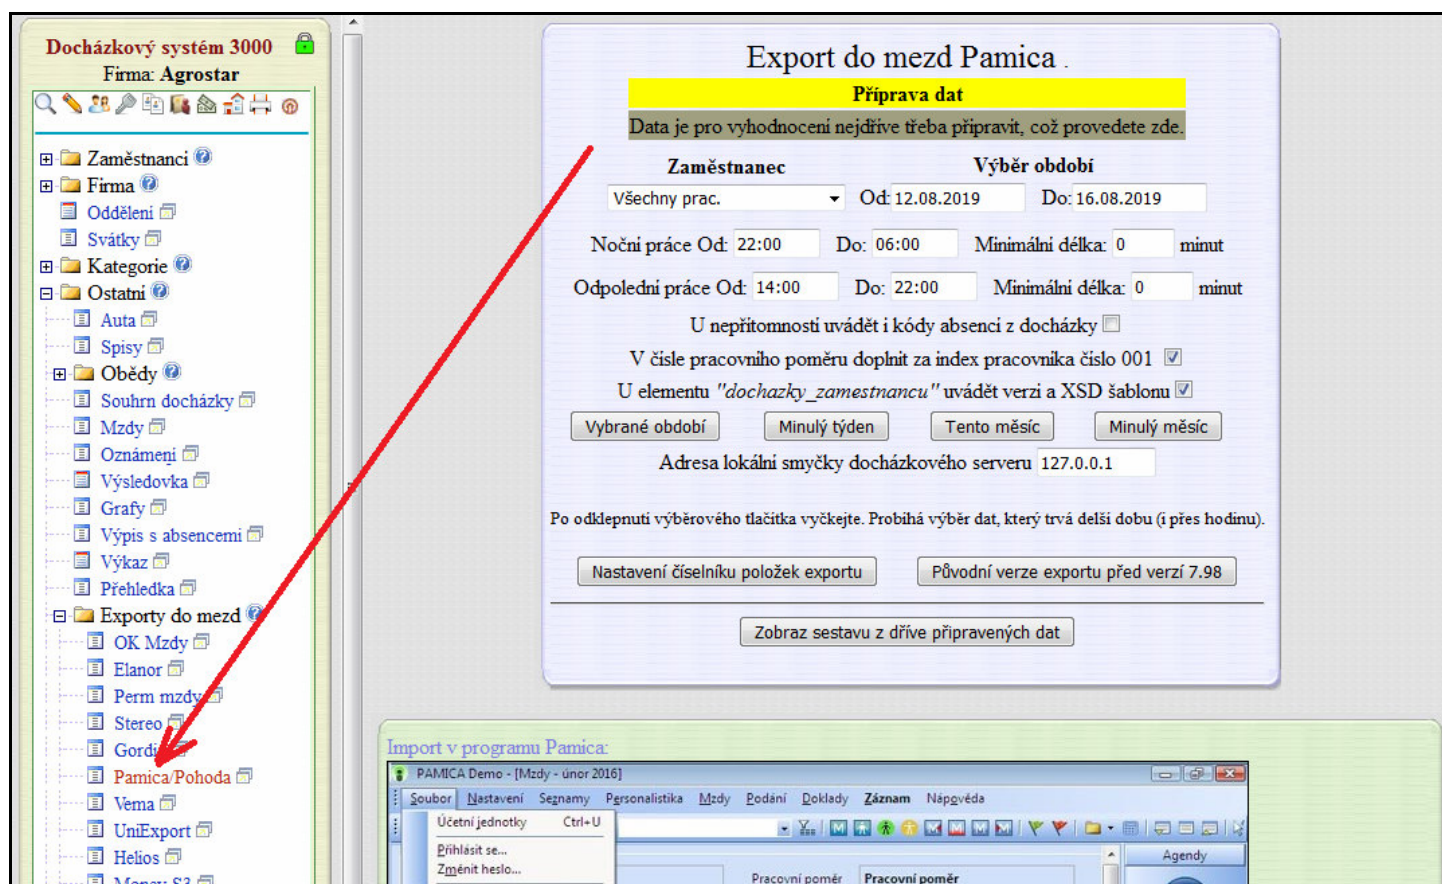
Docházkový systém 3000
Firma: Agrostar

Zaměstnanci
Firma
Oddělení
Svátky
Kategorie
Ostatní
Auta
Spisy
Obědy
Souhrn docházky
Mzdy
Oznámení
Výsledovka
Grafy
Výpis s absencemi
Výkaz
Přehledka
Exporty do mezd
OK Mzdy
Elanor
Perm mzdy
Stereo
Gordic
Pamica/Pohoda
Vema
UniExport
Helios
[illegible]

Export do mezd Pamica .
Příprava dat
Data je pro vyhodnocení nejdříve třeba připravit, což provedete zde.

Zaměstnanec
Výběr období
Všechny prac.
Od: 12.08.2019
Do: 16.08.2019
Noční práce Od: 22:00 Do: 06:00 Minimální délka: 0 minut
Odpolední práce Od: 14:00 Do: 22:00 Minimální délka: 0 minut
U nepřítomnosti uvádět i kódy absencí z docházky
V čísle pracovního poměru doplnit za index pracovníka číslo 001
U elementu "dochazky_zamestnancu" uvádět verzi a XSD šablonu
Vybrané období
Minulý týden
Tento měsíc
Minulý měsíc
Adresa lokální smyčky docházkového serveru 127.0.0.1

Po odklepnutí výběrového tlačítka vyčkejte. Probíhá výběr dat, který trvá delší dobu (i přes hodinu).

Nastavení číselníku položek exportu
Původní verze exportu před verzí 7.98

Zobraz sestavu z dříve připravených dat

Import v programu Pamica:
PAMICA Demo - [Mzdy - únor 2016]
Soubor Nastavení Seznamy Personalistika Mzdy Podání Doklady Záznam Nápověda
Účetní jednotky Ctrl+U
Přihlásit se...
Změnit heslo...
Agendy
Pracovní poměr
Pracovní poměr